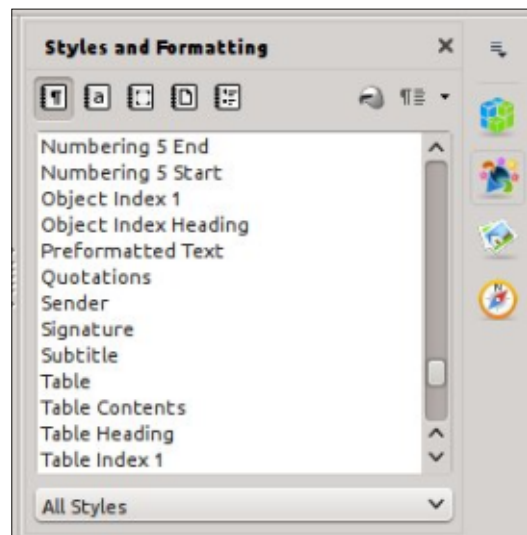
Styles and Formatting

Numbering 5 End
Numbering 5 Start
Object Index 1
Object Index Heading
Preformatted Text
Quotations
Sender
Signature
Subtitle
Table
Table Contents
Table Heading
Table Index 1

All Styles